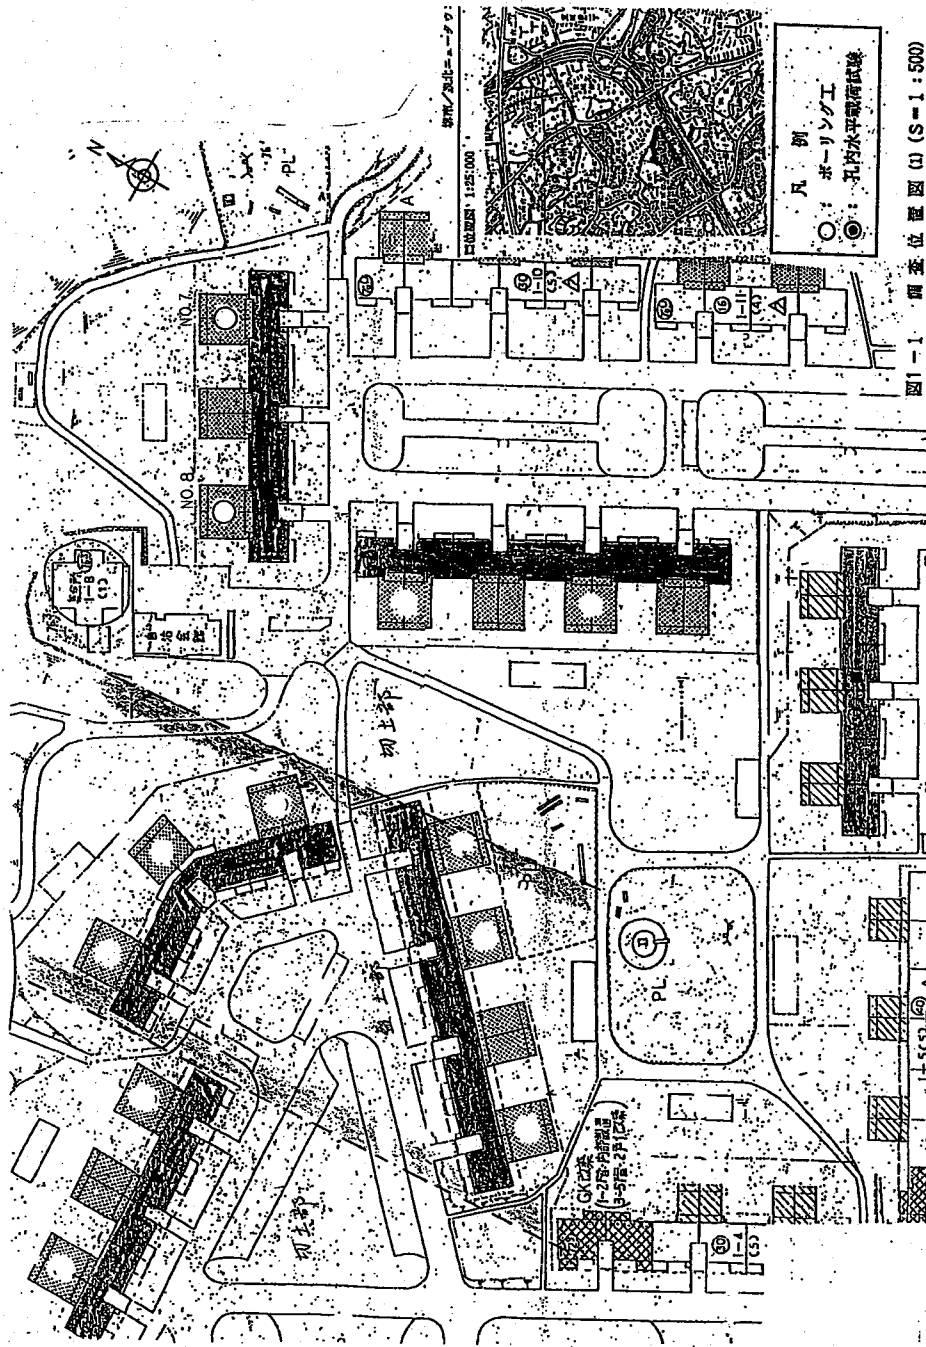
N

PL

NO.7

NO.8

切土部

盛土部

PL

凡 例

○ : ボーリング工

◉ : 孔内水平載荷試験

位置図 1:25,000

図1－1　調 査 位 置 図 (1) (S＝1：500)

GKに改
I－2孔(内部改良)
I－5孔(2号(口改))

I－4

I－10

I－11

I－8

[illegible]